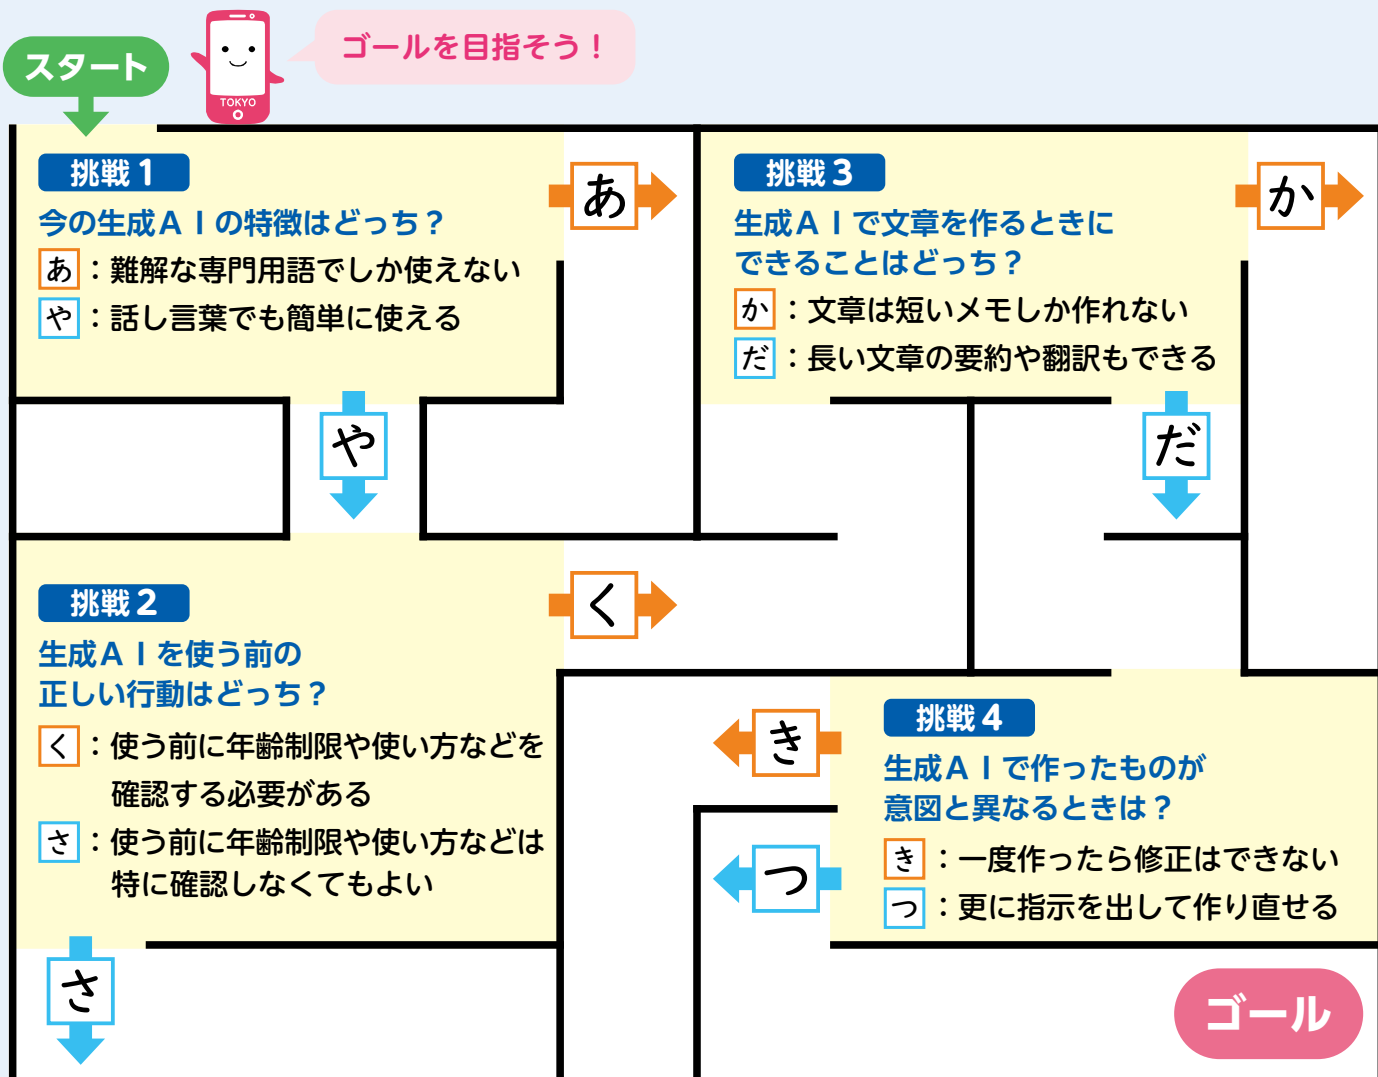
スタート

TOKYO

ゴールを目指そう！

挑戦１
今の生成ＡＩの特徴はどっち？
あ：難解な専門用語でしか使えない
や：話し言葉でも簡単に使える

あ

や

挑戦３
生成ＡＩで文章を作るときにできることはどっち？
か：文章は短いメモしか作れない
だ：長い文章の要約や翻訳もできる

か

だ

挑戦２
生成ＡＩを使う前の正しい行動はどっち？
く：使う前に年齢制限や使い方などを確認する必要がある
さ：使う前に年齢制限や使い方などは特に確認しなくてもよい

く

さ

き

つ

挑戦４
生成ＡＩで作ったものが意図と異なるときは？
き：一度作ったら修正はできない
つ：更に指示を出して作り直せる

ゴール